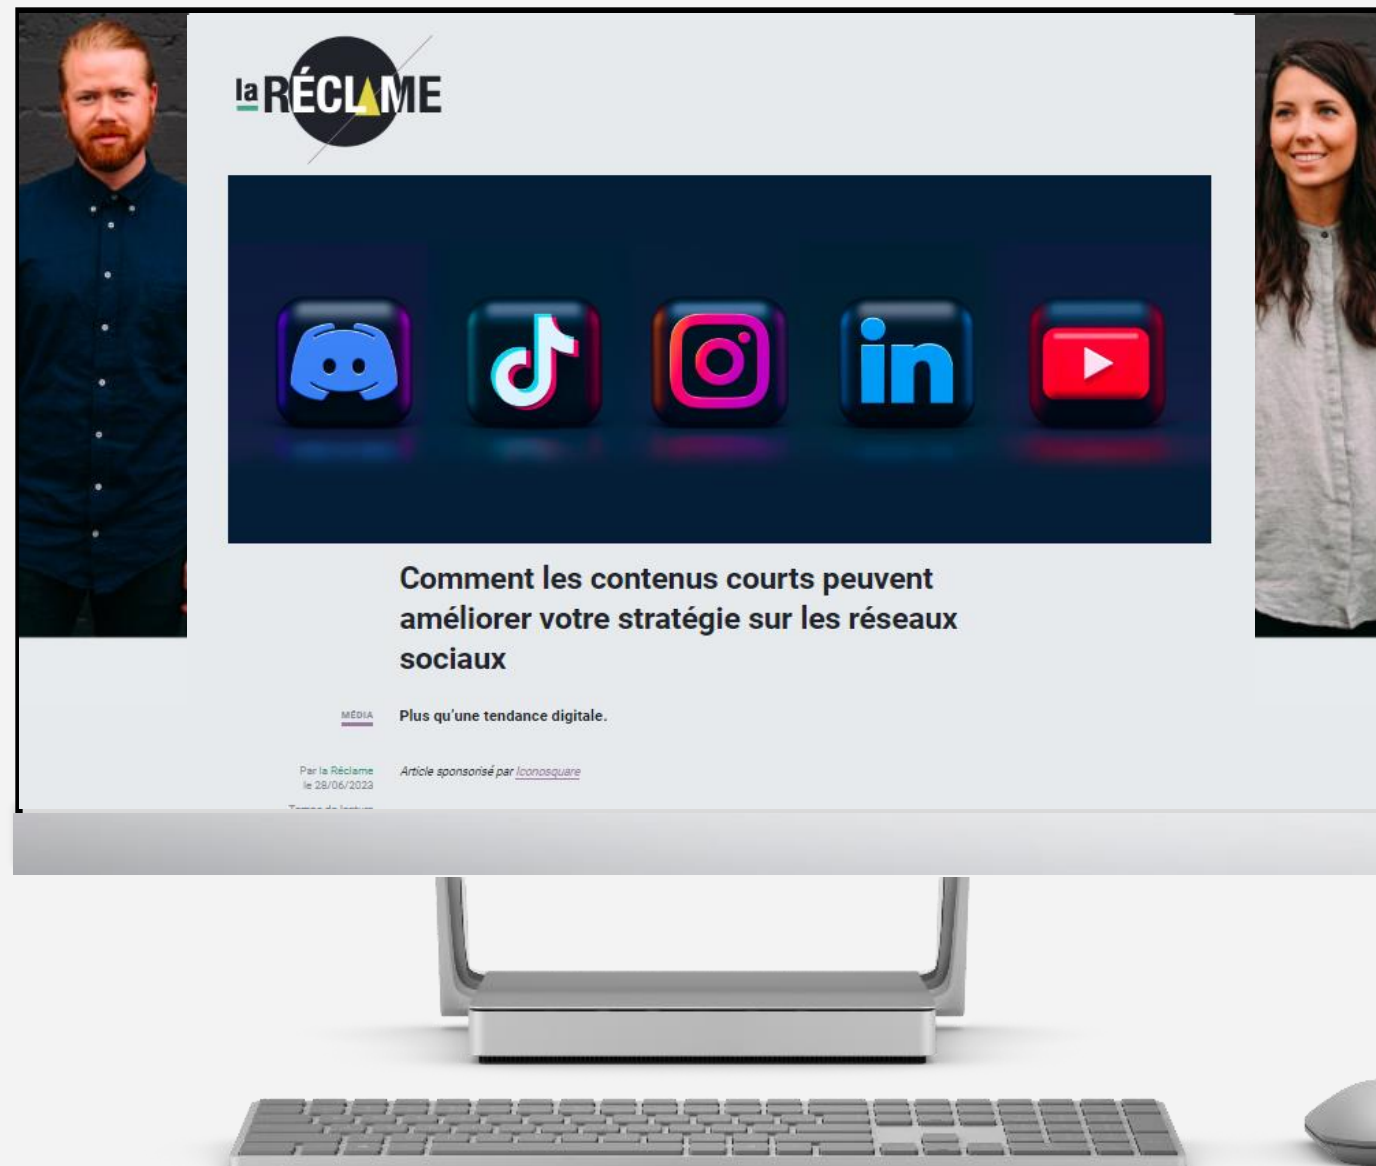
la RÉCLAME

in

Comment les contenus courts peuvent améliorer votre stratégie sur les réseaux sociaux

MÉDIA

Plus qu'une tendance digitale.

Par la Réclame
le 28/06/2023
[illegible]

Article sponsorisé par Iconosquare